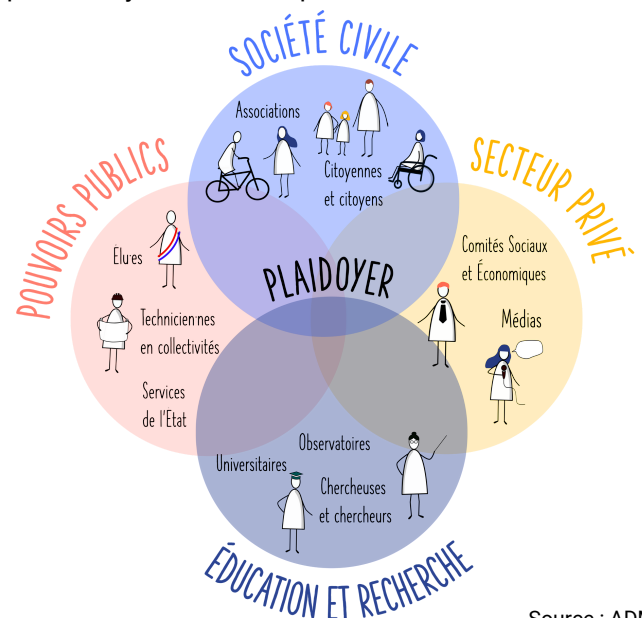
SOCIÉTÉ CIVILE

POUVOIRS PUBLICS

SECTEUR PRIVÉ

Associations

Citoyennes et citoyens

Elu·es

Technicien·nes en collectivités

Services de l'Etat

PLAIDOYER

Comités Sociaux et Économiques

Médias

Observatoires

Universitaires

Chercheuses et chercheurs

ÉDUCATION ET RECHERCHE

Source : AD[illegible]